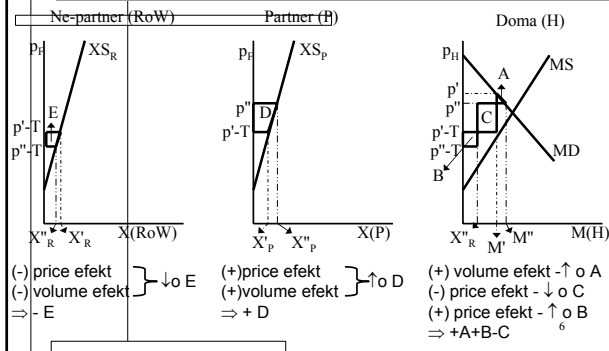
Ne-partner (RoW)

$p_F$

$XS_R$

E

p'-T

p''-T

$X''_R$ $X'_R$ X(RoW)

(-) price efekt
(-) volume efekt ↓o E
⇒ - E

Partner (P)

$p_F$

$XS_P$

p''

D

p'-T

$X'_P$ $X''_P$ X(P)

(+)price efekt
(+)volume efekt ↑o D
⇒ + D

Doma (H)

$p_H$

A

MS

p'

p''

C

p'-T

p''-T

MD

B

$X''_R$ M' M'' M(H)

(+) volume efekt -↑ o A
(-) price efekt - ↓ o C
(+) price efekt - ↑ o B
⇒ +A+B-C

6